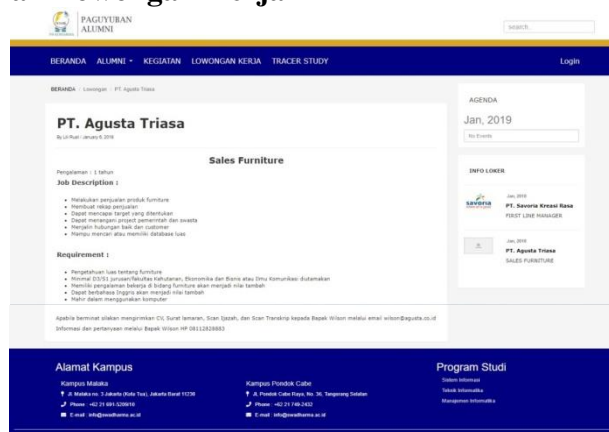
PAGUYUBAN ALUMNI

search

BERANDA ALUMNI KEGIATAN LOWONGAN KERJA TRACER STUDY Login

BERANDA / Lowongan / PT. Agusta Triasa

PT. Agusta Triasa

By Lili Rusli / January 8, 2019

Sales Furniture

Pengalaman : 1 tahun

Job Description :

- Melakukan penjualan produk furniture
- Membuat rekap penjualan
- Dapat mencapai target yang ditentukan
- Dapat menangani project pemerintah dan swasta
- Menjalin hubungan baik dan customer
- Mampu mencari atau memiliki database luas

Requirement :

- Pengetahuan luas tentang furniture
- Minimal D3/S1 jurusan/fakultas Kehutanan, Ekonomika dan Bisnis atau Ilmu Komunikasi diutamakan
- Memiliki pengalaman bekerja di bidang furniture akan menjadi nilai tambah
- Dapat berbahasa Inggris akan menjadi nilai tambah
- Mahir dalam menggunakan komputer

Apabila berminat silakan mengirimkan CV, Surat lamaran, Scan Ijazah, dan Scan Transkrip kepada Bapak Wilson melalui email wilson@agusta.co.id

Informasi dan pertanyaan melalui Bapak Wilson HP 08112828883

AGENDA

Jan, 2019

No Events

INFO LOKER

Jan, 2019
PT. Savoria Kreasi Rasa
FIRST LINE MANAGER

Jan, 2019
PT. Agusta Triasa
SALES FURNITURE

Alamat Kampus

Kampus Matraman
Jl. Matraman no. 3 Jakarta (Kota Tua), Jakarta Barat 11230
Phone : +62 21 691-529910
E-mail : info@swadharma.ac.id

Kampus Pondok Cabe
Jl. Pondok Cabe Raya, No. 36, Tangerang Selatan
Phone : +62 21 749-2432
E-mail : info@swadharma.ac.id

Program Studi

Sistem Informasi
Teknik Informatika
Manajemen Informatika